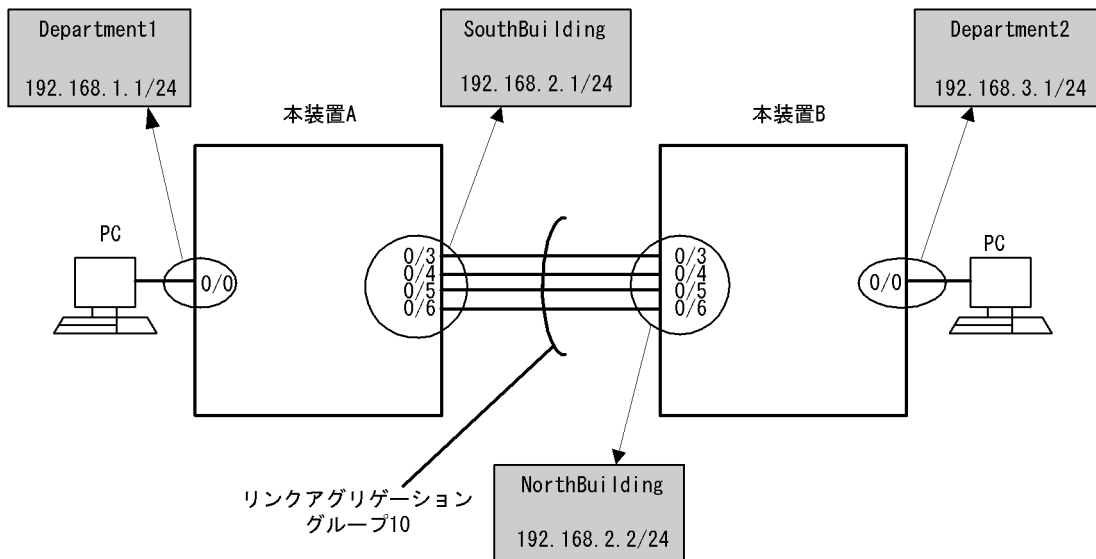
Department1
192.168.1.1/24

SouthBuilding
192.168.2.1/24

Department2
192.168.3.1/24

本装置A

本装置B

PC

0/0

0/3
0/4
0/5
0/6

0/3
0/4
0/5
0/6

0/0

PC

リンクアグリゲーション
グループ10

NorthBuilding
192.168.2.2/24